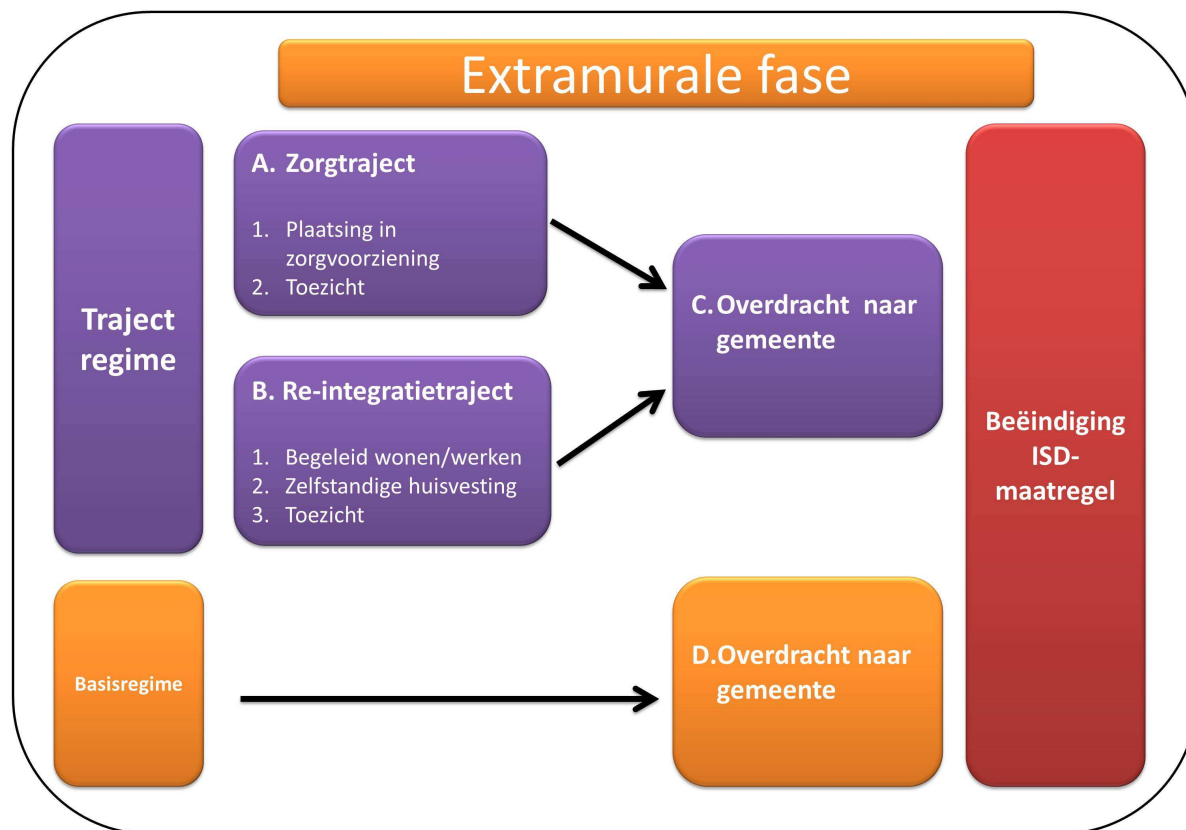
Extramurale fase

Traject regime

A. Zorgtraject

1. Plaatsing in zorgvoorziening
2. Toezicht

B. Re-integratietraject

1. Begeleid wonen/werken
2. Zelfstandige huisvesting
3. Toezicht

C. Overdracht naar gemeente

Beëindiging ISD-maatregel

Basisregime

D. Overdracht naar gemeente